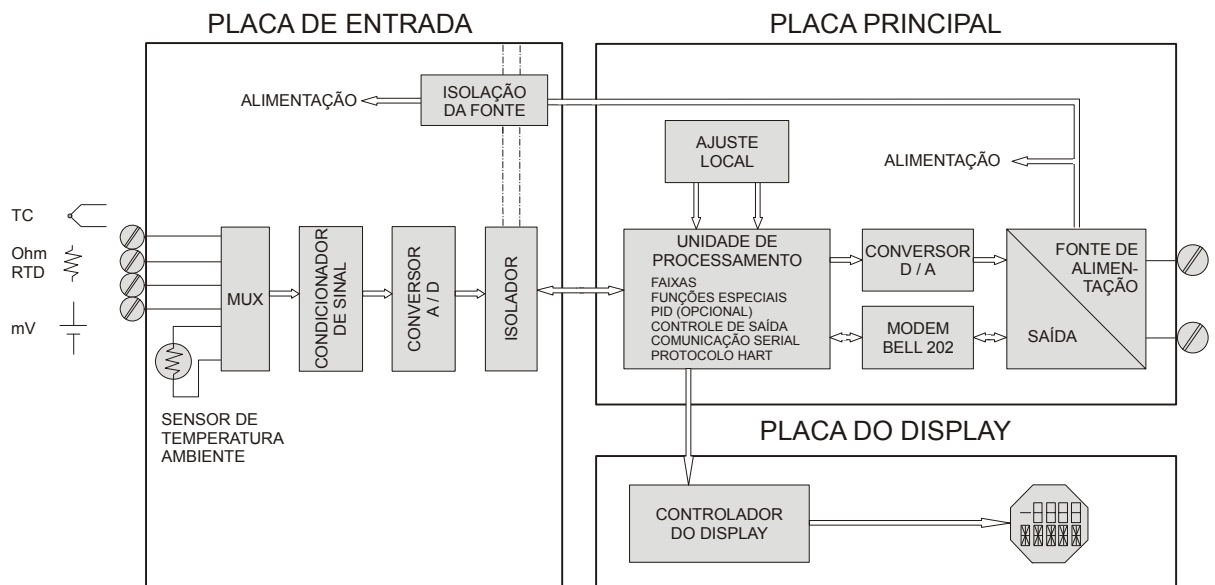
PLACA DE ENTRADA

PLACA PRINCIPAL

ALIMENTAÇÃO

ISOLAÇÃO DA FONTE

AJUSTE LOCAL

ALIMENTAÇÃO

TC

Ohm RTD

mV

MUX

CONDICIONADOR DE SINAL

CONVERSOR A / D

ISOLADOR

UNIDADE DE PROCESSAMENTO

FAIXAS
FUNÇÕES ESPECIAIS
PID (OPCIONAL)
CONTROLE DE SAÍDA
COMUNICAÇÃO SERIAL
PROTOCOLO HART

CONVERSOR D / A

MODEM BELL 202

FONTE DE ALIMENTAÇÃO

SAÍDA

SENSOR DE TEMPERATURA AMBIENTE

PLACA DO DISPLAY

CONTROLADOR DO DISPLAY